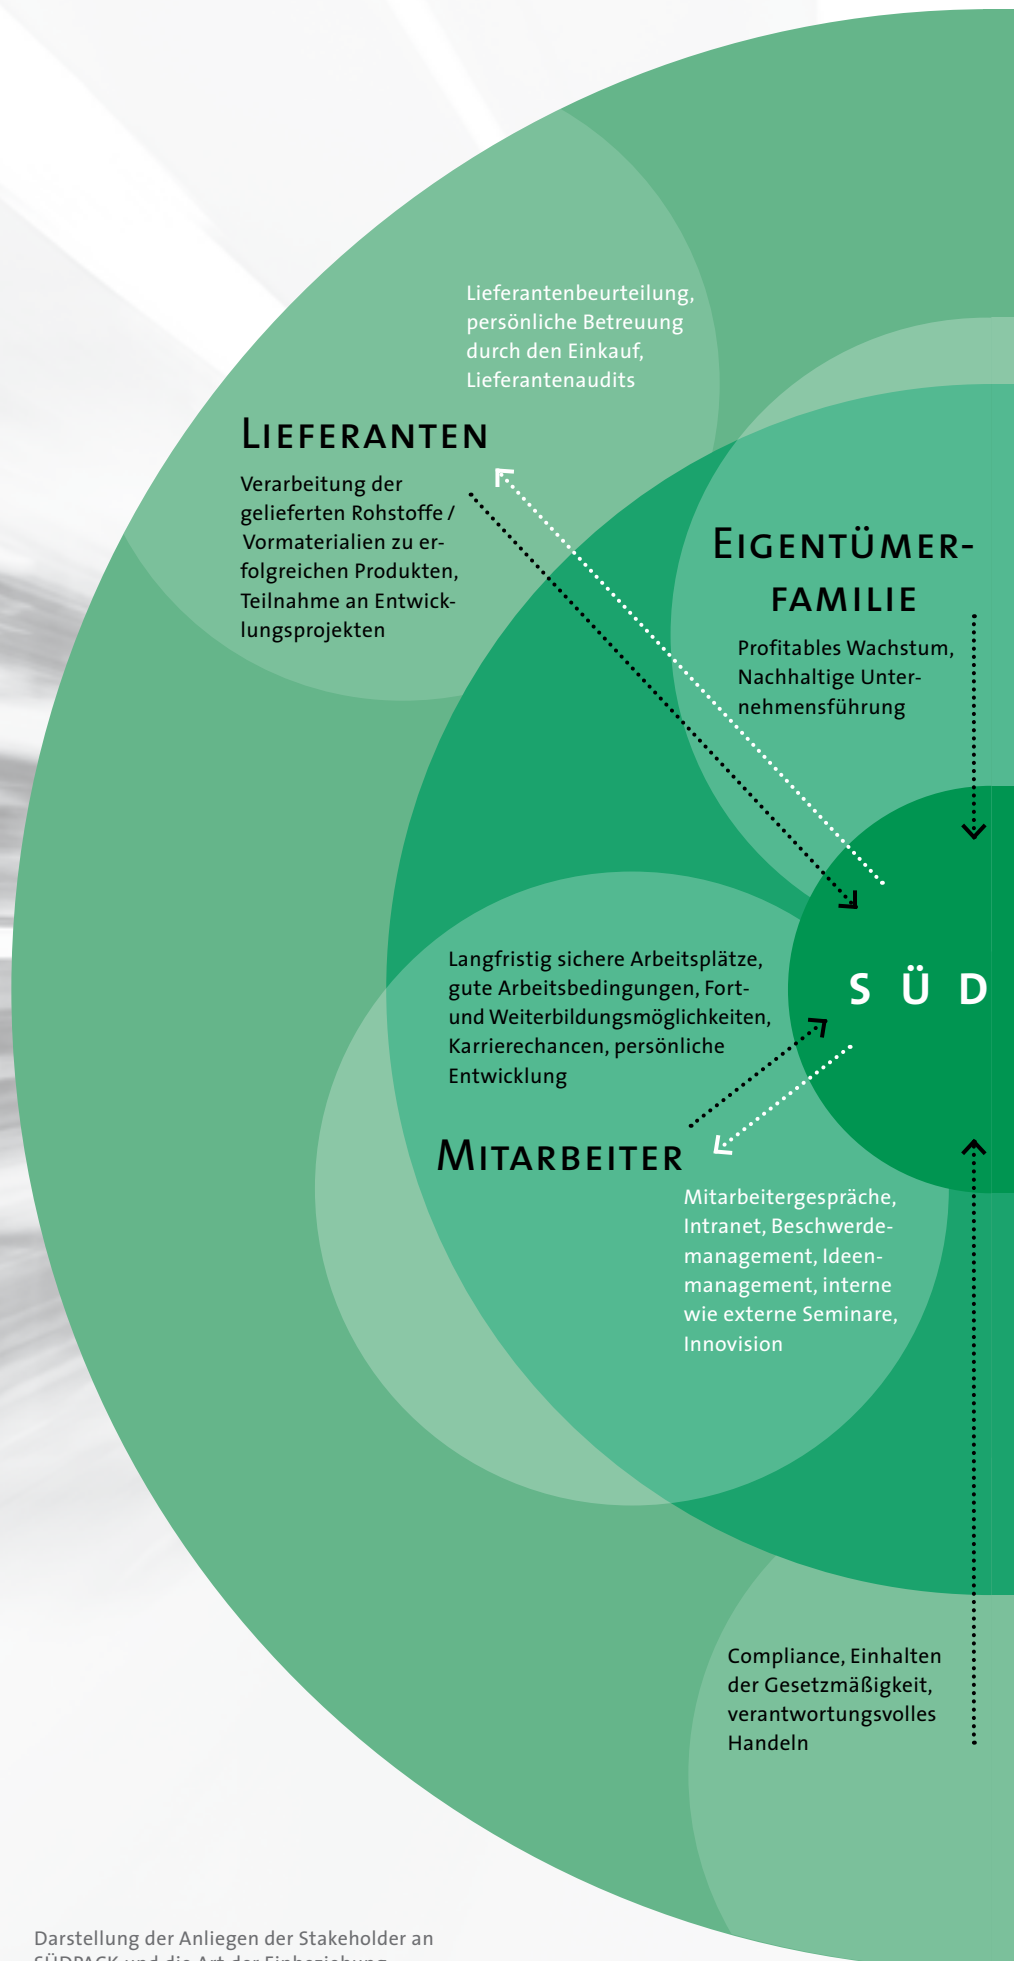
Lieferantenbeurteilung, persönliche Betreuung durch den Einkauf, Lieferantenaudits

LIEFERANTEN

Verarbeitung der gelieferten Rohstoffe / Vormaterialien zu erfolgreichen Produkten, Teilnahme an Entwicklungsprojekten

EIGENTÜMER-FAMILIE

Profitables Wachstum, Nachhaltige Unternehmensführung

S Ü D

Langfristig sichere Arbeitsplätze, gute Arbeitsbedingungen, Fort- und Weiterbildungsmöglichkeiten, Karrierechancen, persönliche Entwicklung

MITARBEITER

Mitarbeitergespräche, Intranet, Beschwerdemanagement, Ideenmanagement, interne wie externe Seminare, Innovision

Compliance, Einhalten der Gesetzmäßigkeit, verantwortungsvolles Handeln

Darstellung der Anliegen der Stakeholder an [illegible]